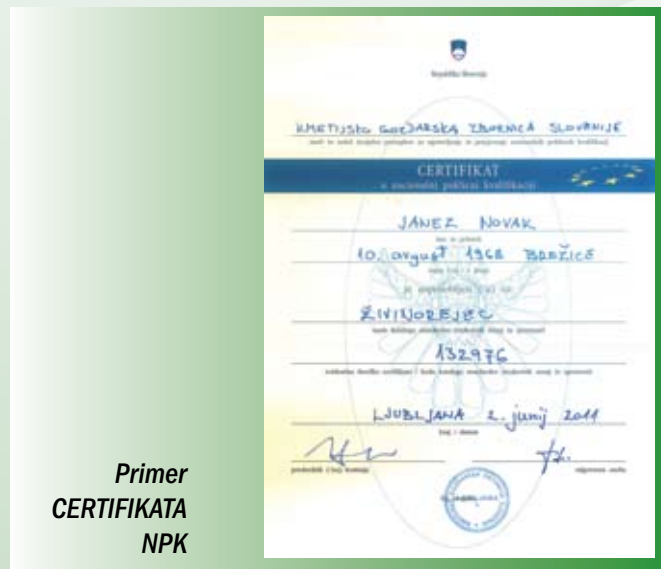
Republika Slovenija

KMETIJSKO GOZDARSKA ZBORNICA SLOVENIJE
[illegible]

CERTIFIKAT
o nacionalni poklicni kvalifikaciji

JANEZ NOVAK
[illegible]
10. avgust 1968 BREŽICE
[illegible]
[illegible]
ŽIVINOREJEC
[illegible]
132976
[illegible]

LJUBLJANA 2. junij 2011
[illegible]

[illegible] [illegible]

Primer
CERTIFIKATA
NPK